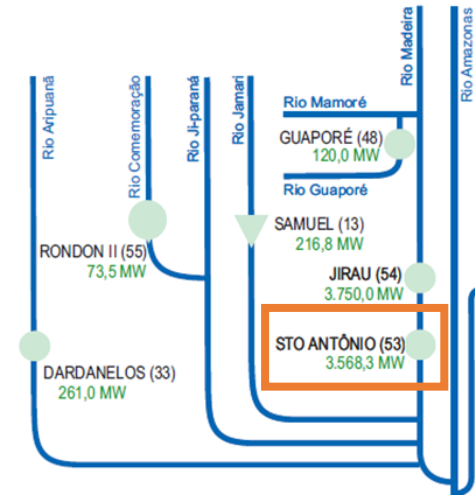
Rio Aripuanã

Rio Comemoração

Rio Ji-paraná

Rio Jamari

Rio Madeira

Rio Amazonas

Rio Mamoré

GUAPORÉ (48)
120,0 MW

Rio Guaporé

RONDON II (55)
73,5 MW

SAMUEL (13)
216,8 MW

JIRAU (54)
3.750,0 MW

STO ANTÔNIO (53)
3.568,3 MW

DARDANELOS (33)
261,0 MW